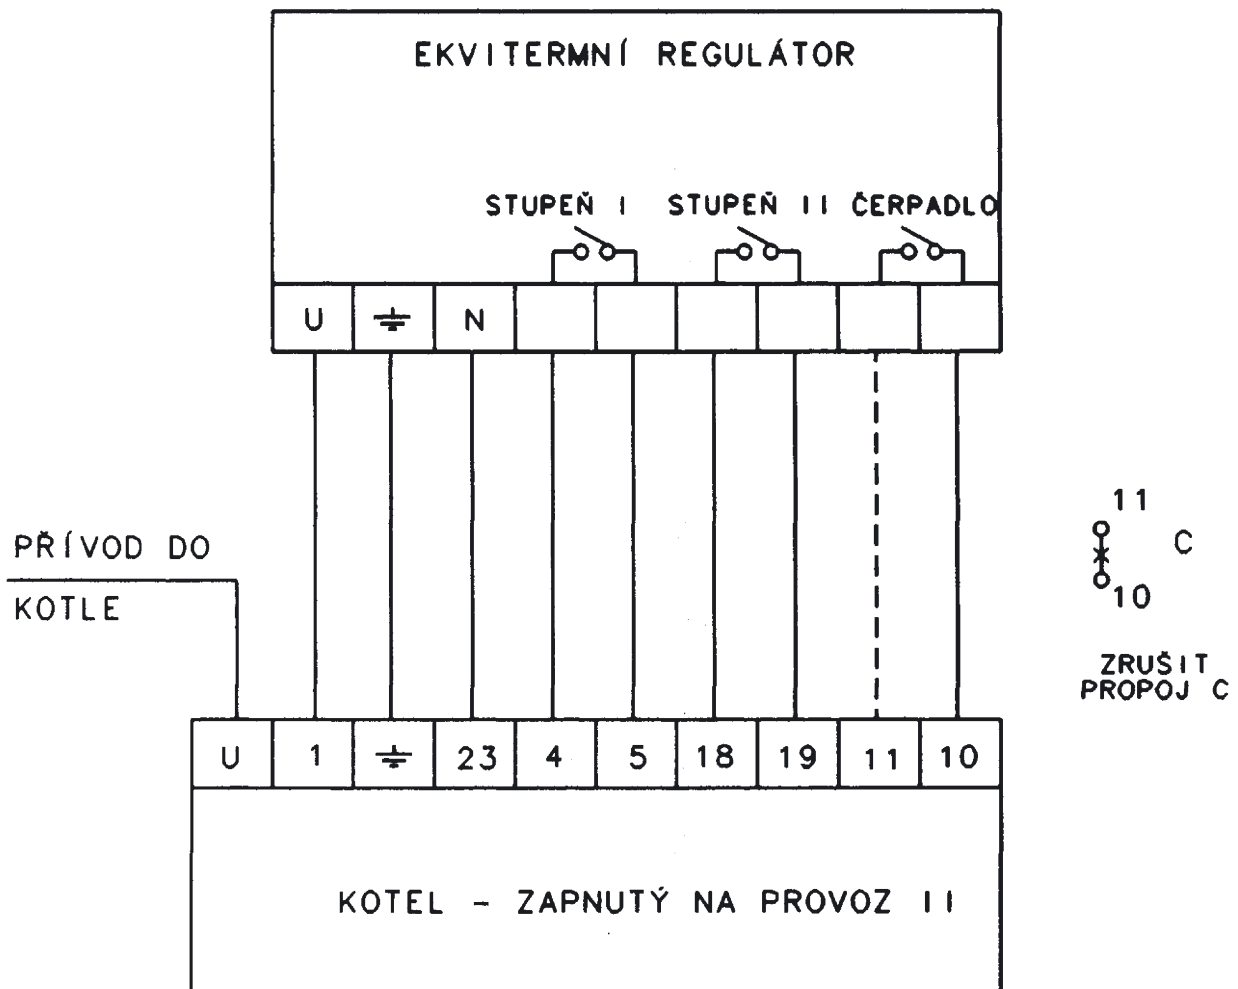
EKVITERMNÍ REGULÁTOR

STUPEŇ I STUPEŇ II ČERPADLO

| U | $\pm$ | N | | | | | | |
|---|---|---|---|---|---|---|---|---|

PŘÍVOD DO KOTLE

11 C 10

ZRUŠIT PROPOJ C

| U | 1 | $\pm$ | 23 | 4 | 5 | 18 | 19 | 11 | 10 |
|---|---|---|---|---|---|---|---|---|---|

KOTEL - ZAPNUTÝ NA PROVOZ II